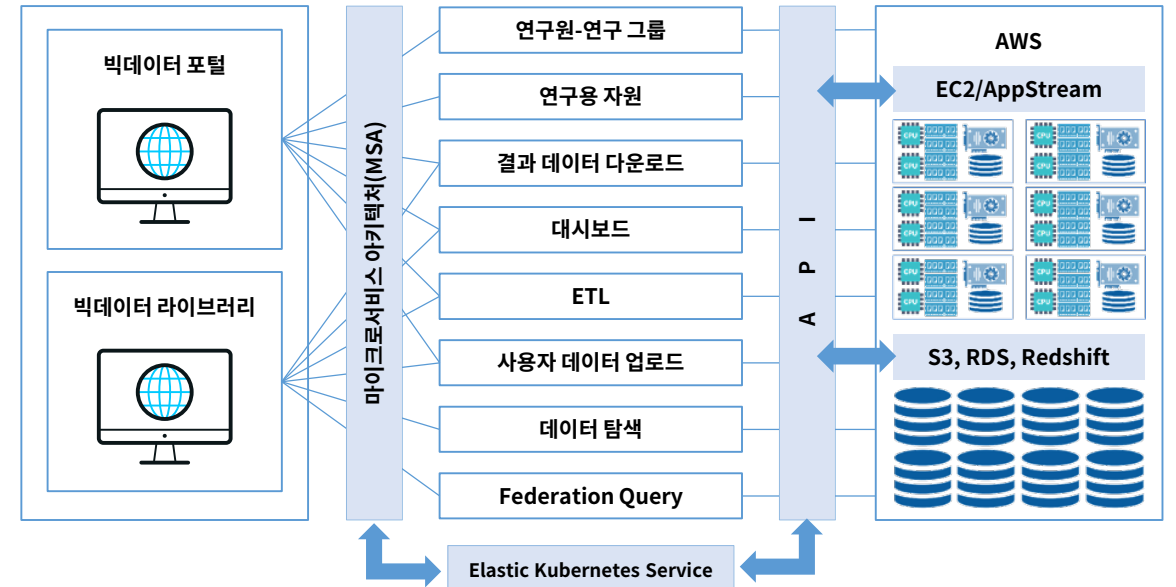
빅데이터 포털

빅데이터 라이브러리

마이크로서비스 아키텍처(MSA)

연구원-연구 그룹

연구용 자원

결과 데이터 다운로드

대시보드

ETL

사용자 데이터 업로드

데이터 탐색

Federation Query

A P I

AWS

EC2/AppStream

CPU CPU CPU CPU CPU CPU CPU CPU CPU CPU CPU CPU

S3, RDS, Redshift

Elastic Kubernetes Service